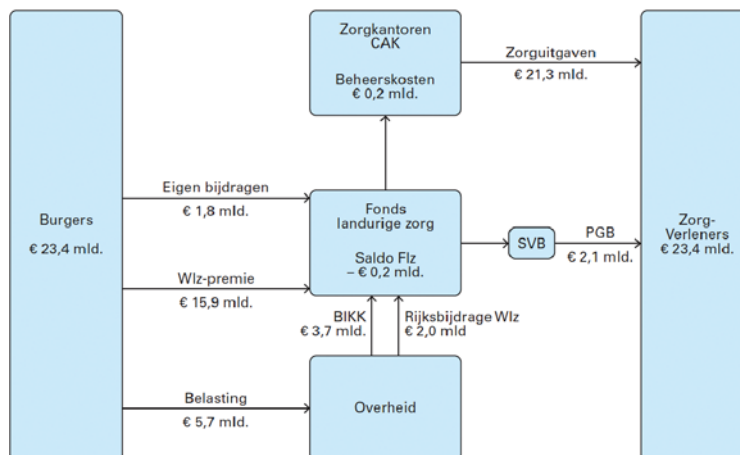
Zorgkantoren
CAK

Beheerskosten
€ 0,2 mld.

Zorguitgaven
€ 21,3 mld.

Burgers
€ 23,4 mld.

Eigen bijdragen
€ 1,8 mld.

Fonds
landurige zorg

Saldo Flz
– € 0,2 mld.

SVB

PGB
€ 2,1 mld.

Zorg-
Verleners
€ 23,4 mld.

Wlz-premie
€ 15,9 mld.

BIKK
€ 3,7 mld.

Rijksbijdrage Wlz
€ 2,0 mld

Belasting
€ 5,7 mld.

Overheid